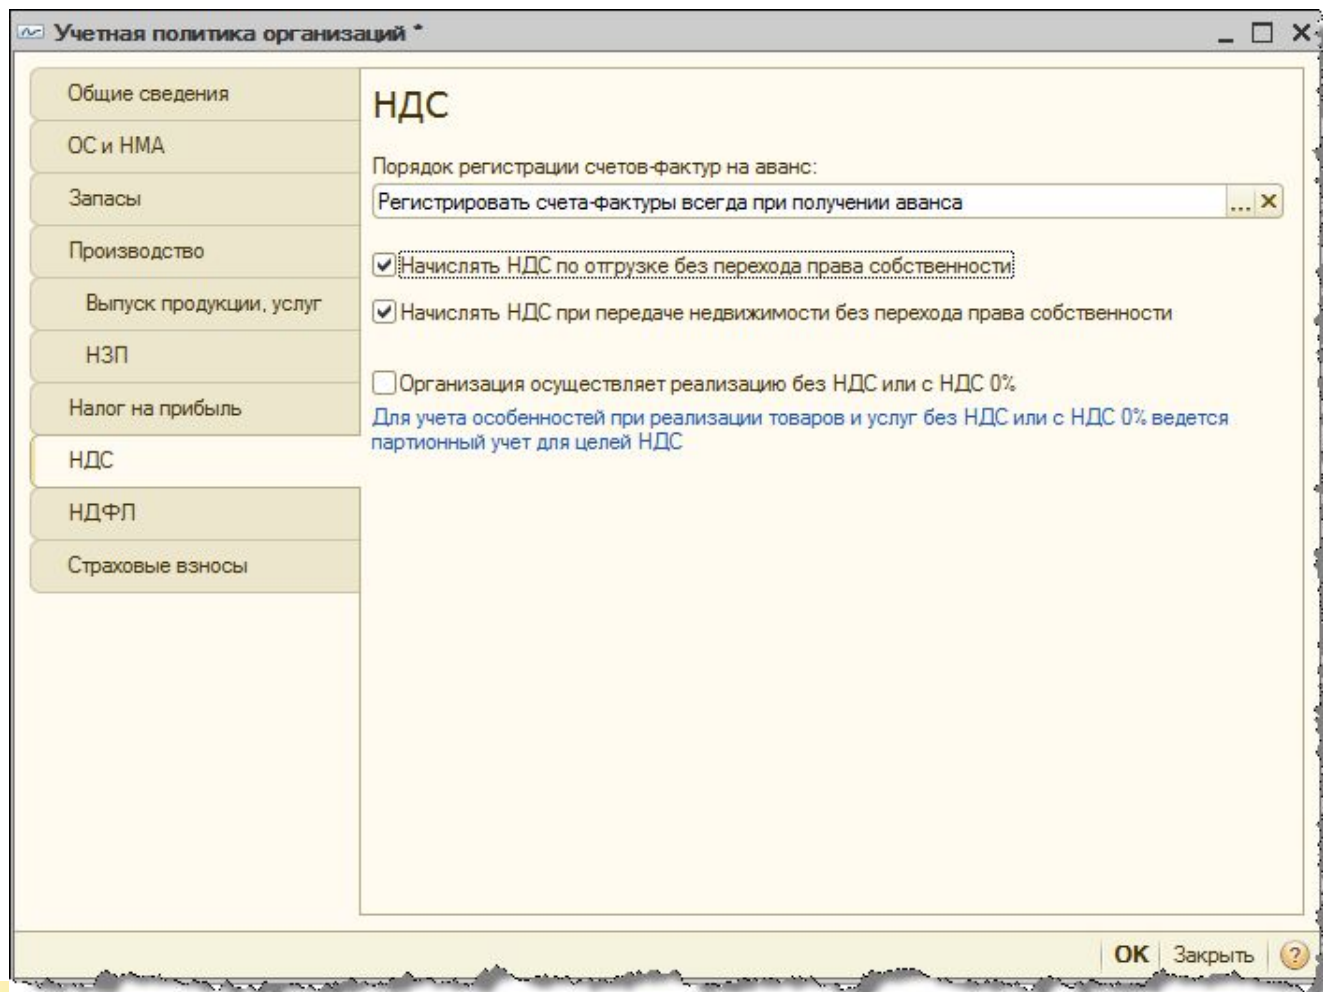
Учетная политика организаций *

Общие сведения
ОС и НМА
Запасы
Производство
Выпуск продукции, услуг
НЗП
Налог на прибыль
НДС
НДФЛ
Страховые взносы

НДС

Порядок регистрации счетов-фактур на аванс:

Регистрировать счета-фактуры всегда при получении аванса

Начислять НДС по отгрузке без перехода права собственности

Начислять НДС при передаче недвижимости без перехода права собственности

Организация осуществляет реализацию без НДС или с НДС 0%

Для учета особенностей при реализации товаров и услуг без НДС или с НДС 0% ведется партионный учет для целей НДС

OK Закрыть ?